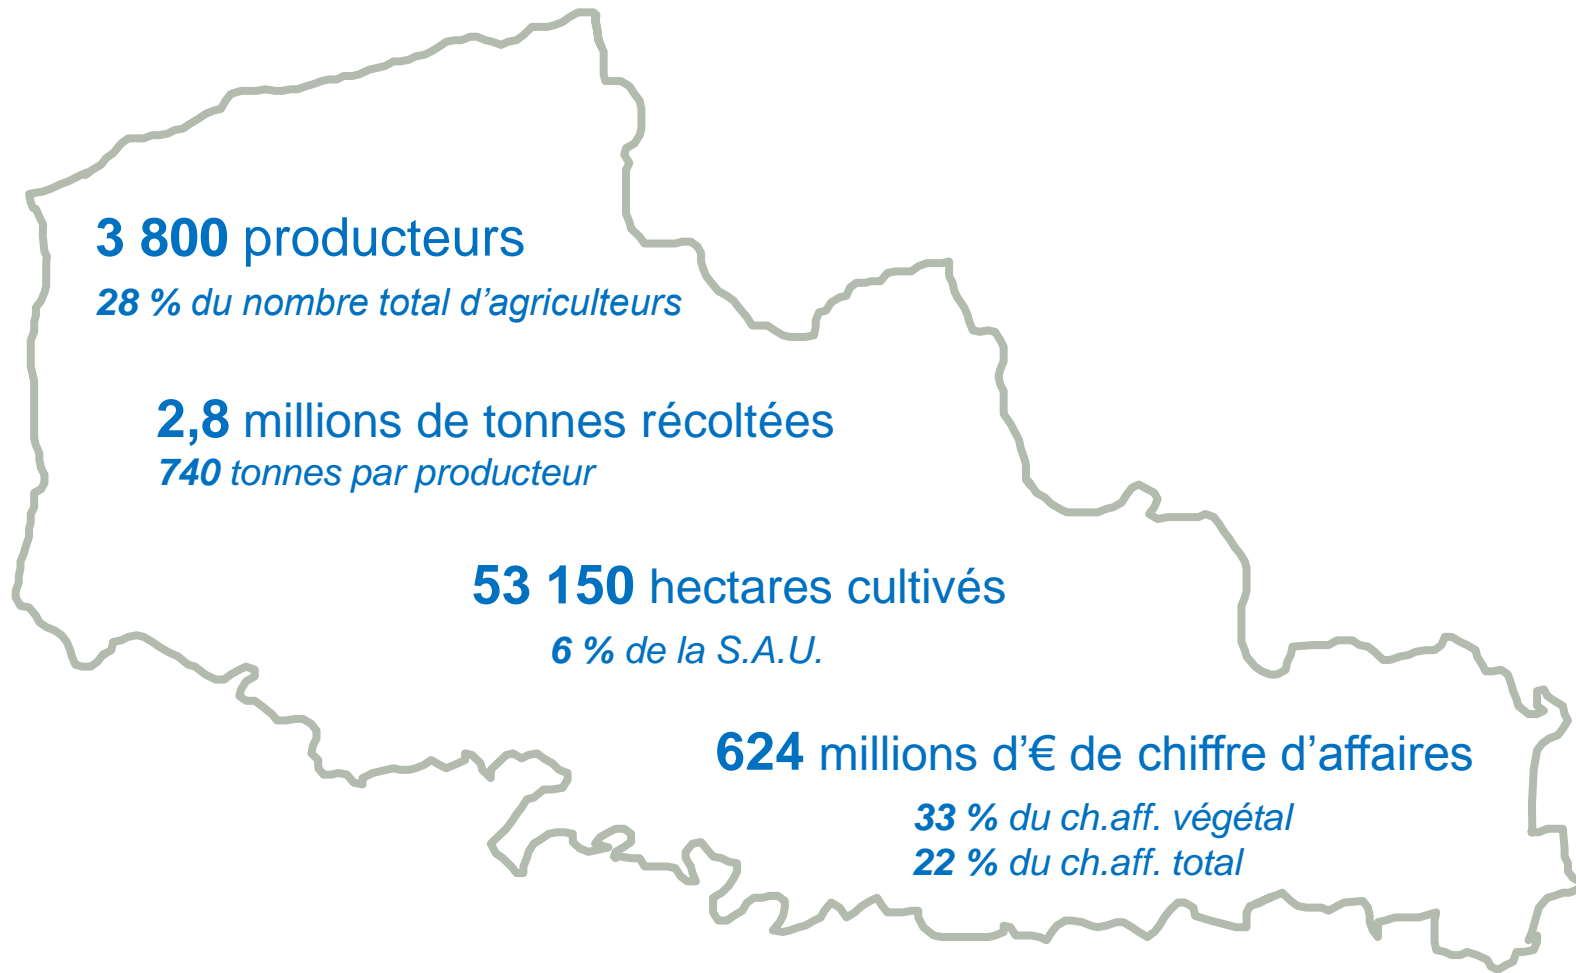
**3 800** producteurs

*28 % du nombre total d'agriculteurs*

**2,8** millions de tonnes récoltées

*740 tonnes par producteur*

**53 150** hectares cultivés

*6 % de la S.A.U.*

**624** millions d'€ de chiffre d'affaires

*33 % du ch.aff. végétal*

*22 % du ch.aff. total*